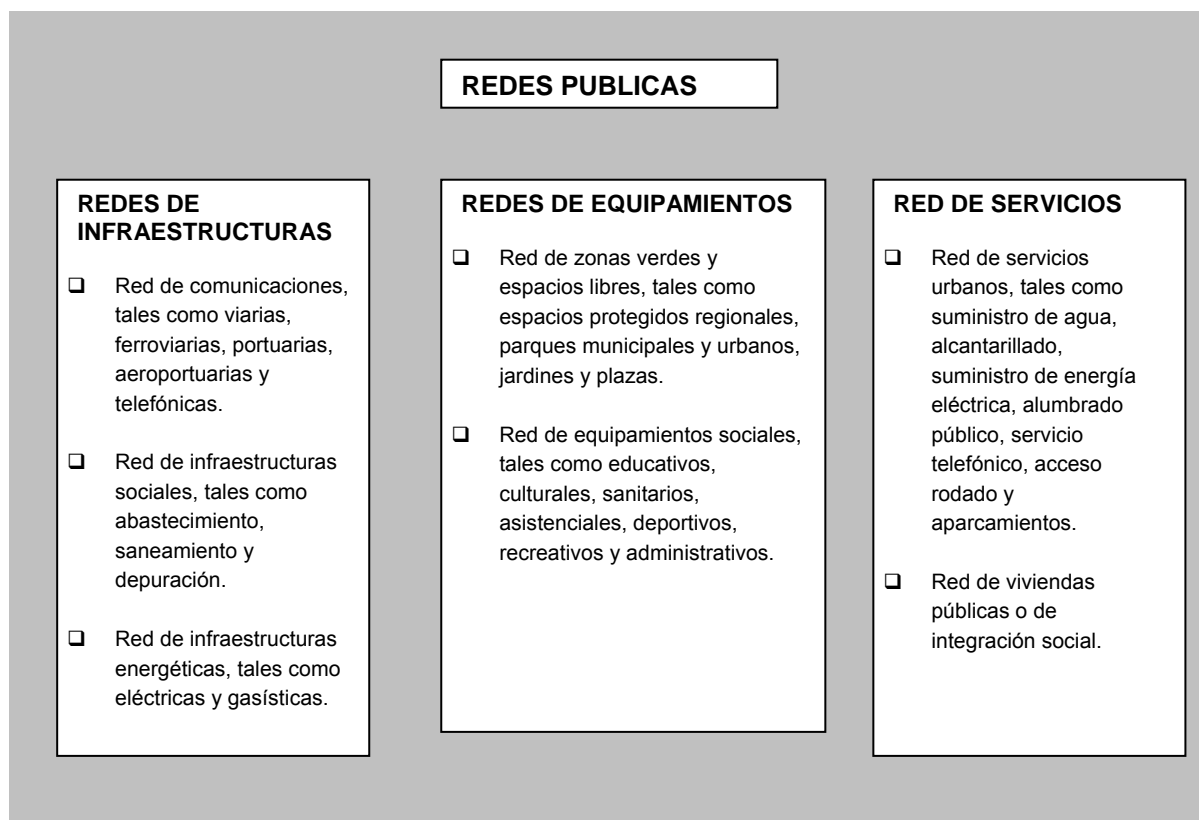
REDES PUBLICAS

REDES DE INFRAESTRUCTURAS

❑ Red de comunicaciones, tales como viarias, ferroviarias, portuarias, aeroportuarias y telefónicas.

❑ Red de infraestructuras sociales, tales como abastecimiento, saneamiento y depuración.

❑ Red de infraestructuras energéticas, tales como eléctricas y gasísticas.

REDES DE EQUIPAMIENTOS

❑ Red de zonas verdes y espacios libres, tales como espacios protegidos regionales, parques municipales y urbanos, jardines y plazas.

❑ Red de equipamientos sociales, tales como educativos, culturales, sanitarios, asistenciales, deportivos, recreativos y administrativos.

RED DE SERVICIOS

❑ Red de servicios urbanos, tales como suministro de agua, alcantarillado, suministro de energía eléctrica, alumbrado público, servicio telefónico, acceso rodado y aparcamientos.

❑ Red de viviendas públicas o de integración social.